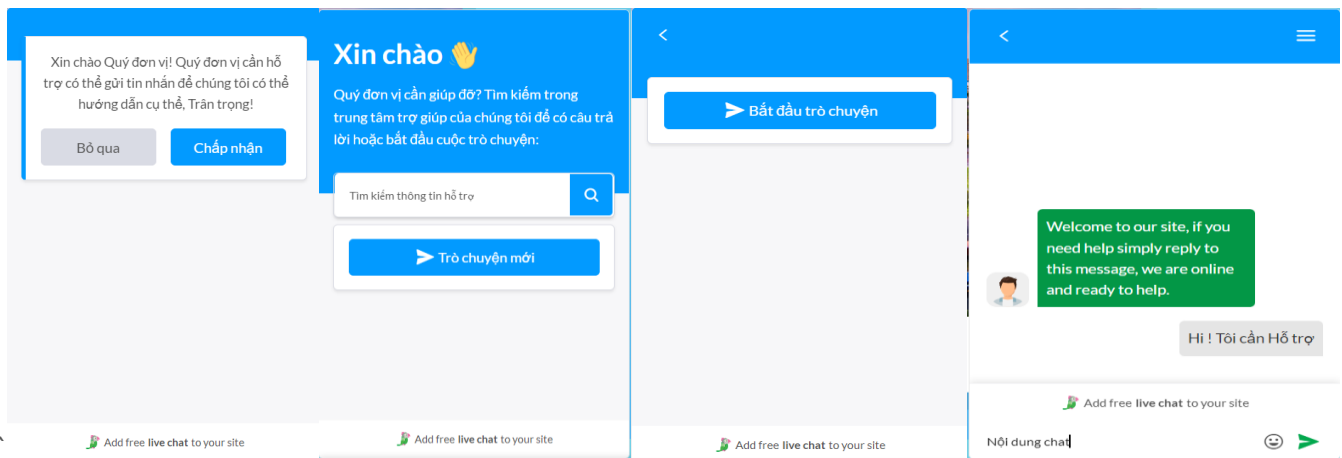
Xin chào Quý đơn vị! Quý đơn vị cần hỗ trợ có thể gửi tin nhắn để chúng tôi có thể hướng dẫn cụ thể, Trân trọng!

Bỏ qua

Chấp nhận

Add free live chat to your site

Xin chào 👋

Quý đơn vị cần giúp đỡ? Tìm kiếm trong trung tâm trợ giúp của chúng tôi để có câu trả lời hoặc bắt đầu cuộc trò chuyện:

Tìm kiếm thông tin hỗ trợ

Trò chuyện mới

Add free live chat to your site

<

Bắt đầu trò chuyện

Add free live chat to your site

<

Welcome to our site, if you need help simply reply to this message, we are online and ready to help.

Hi ! Tôi cần Hỗ trợ

Add free live chat to your site

Nội dung chat